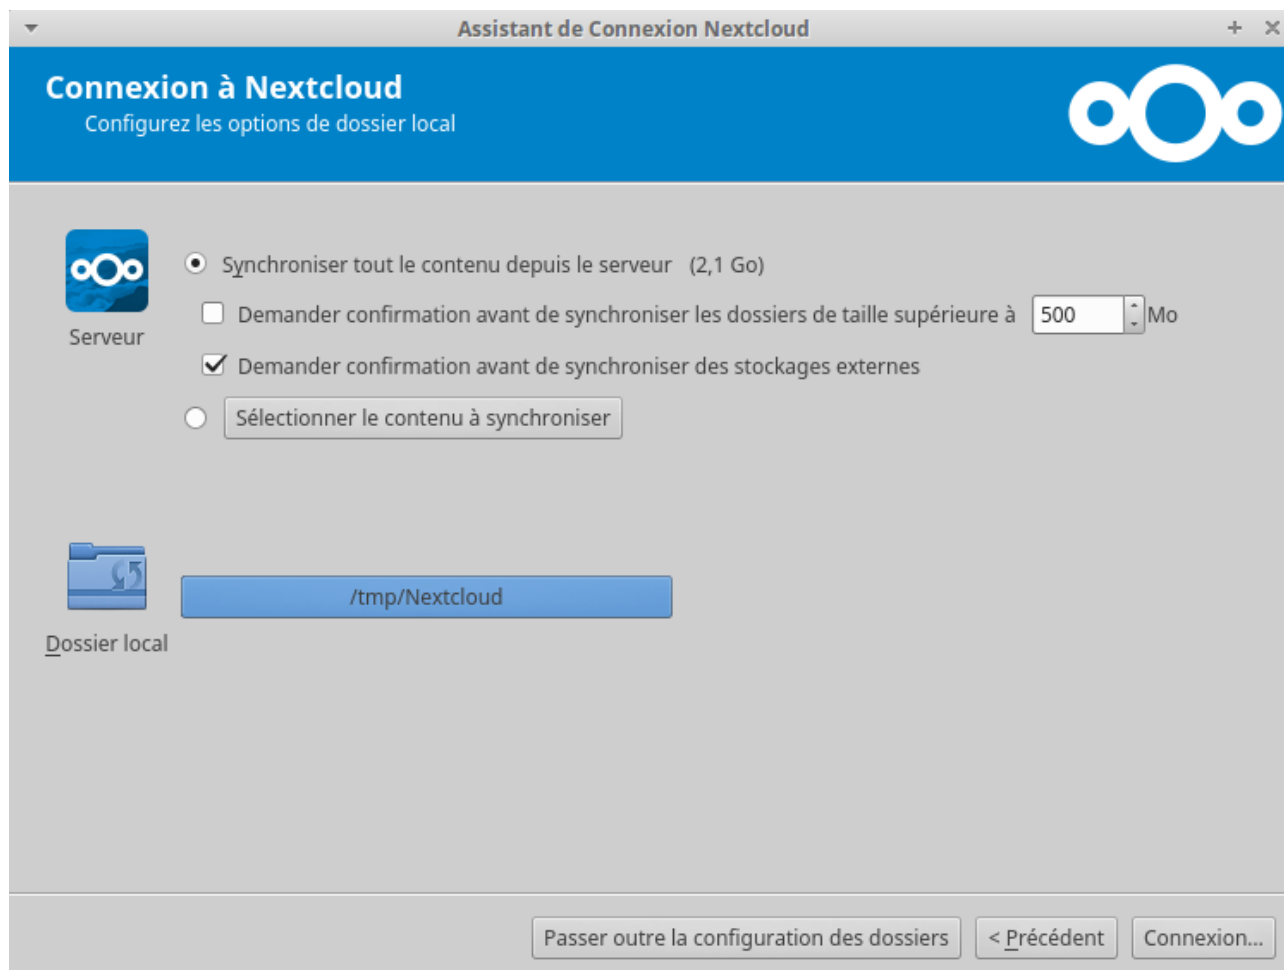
Assistant de Connexion Nextcloud

Connexion à Nextcloud
Configurez les options de dossier local

Serveur

Synchroniser tout le contenu depuis le serveur (2,1 Go)

Demander confirmation avant de synchroniser les dossiers de taille supérieure à 500 Mo

Demander confirmation avant de synchroniser des stockages externes

Sélectionner le contenu à synchroniser

/tmp/Nextcloud

Dossier local

Passer outre la configuration des dossiers | < Précédent | Connexion...